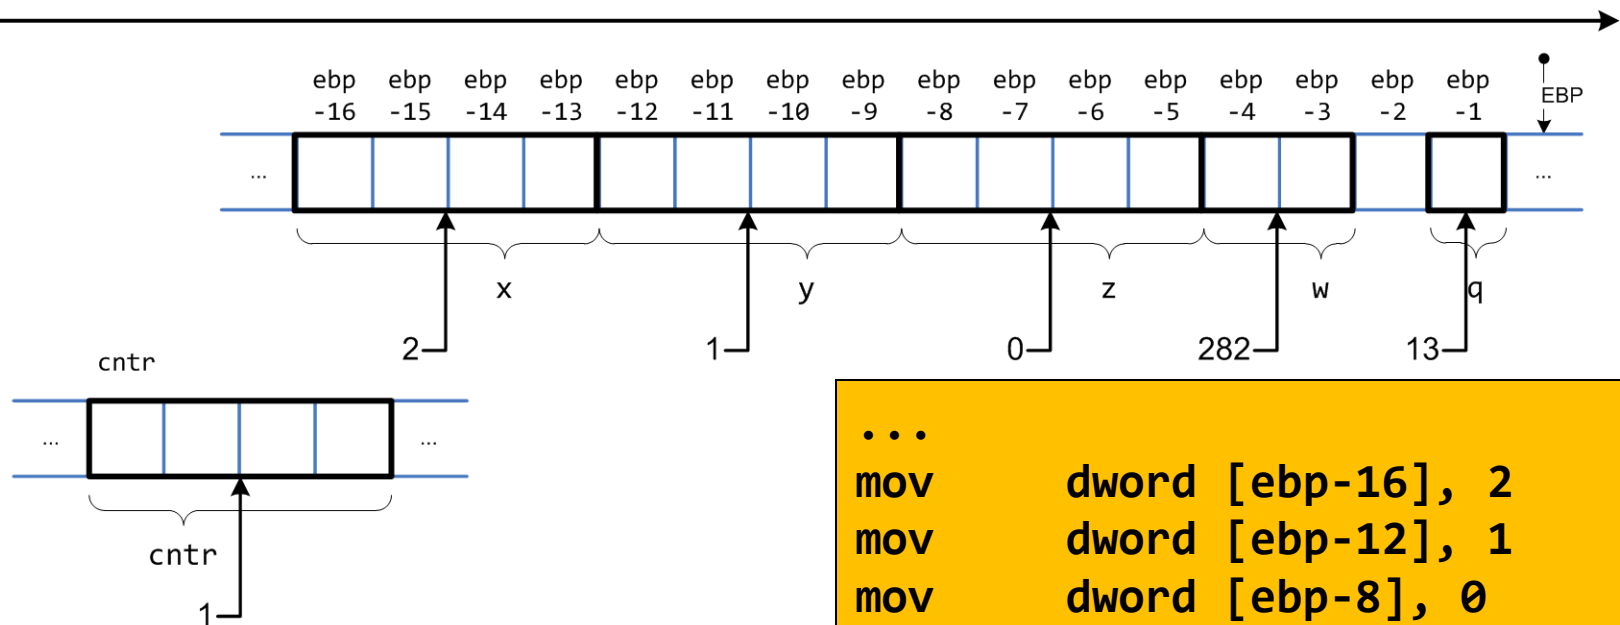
ebp -16 ebp -15 ebp -14 ebp -13 ebp -12 ebp -11 ebp -10 ebp -9 ebp -8 ebp -7 ebp -6 ebp -5 ebp -4 ebp -3 ebp -2 ebp -1 EBP

...

...

x y z w q

2 1 0 282 13

cntr

...

...

cntr

1

...
mov dword [ebp-16], 2
mov dword [ebp-12], 1
mov dword [ebp-8], 0